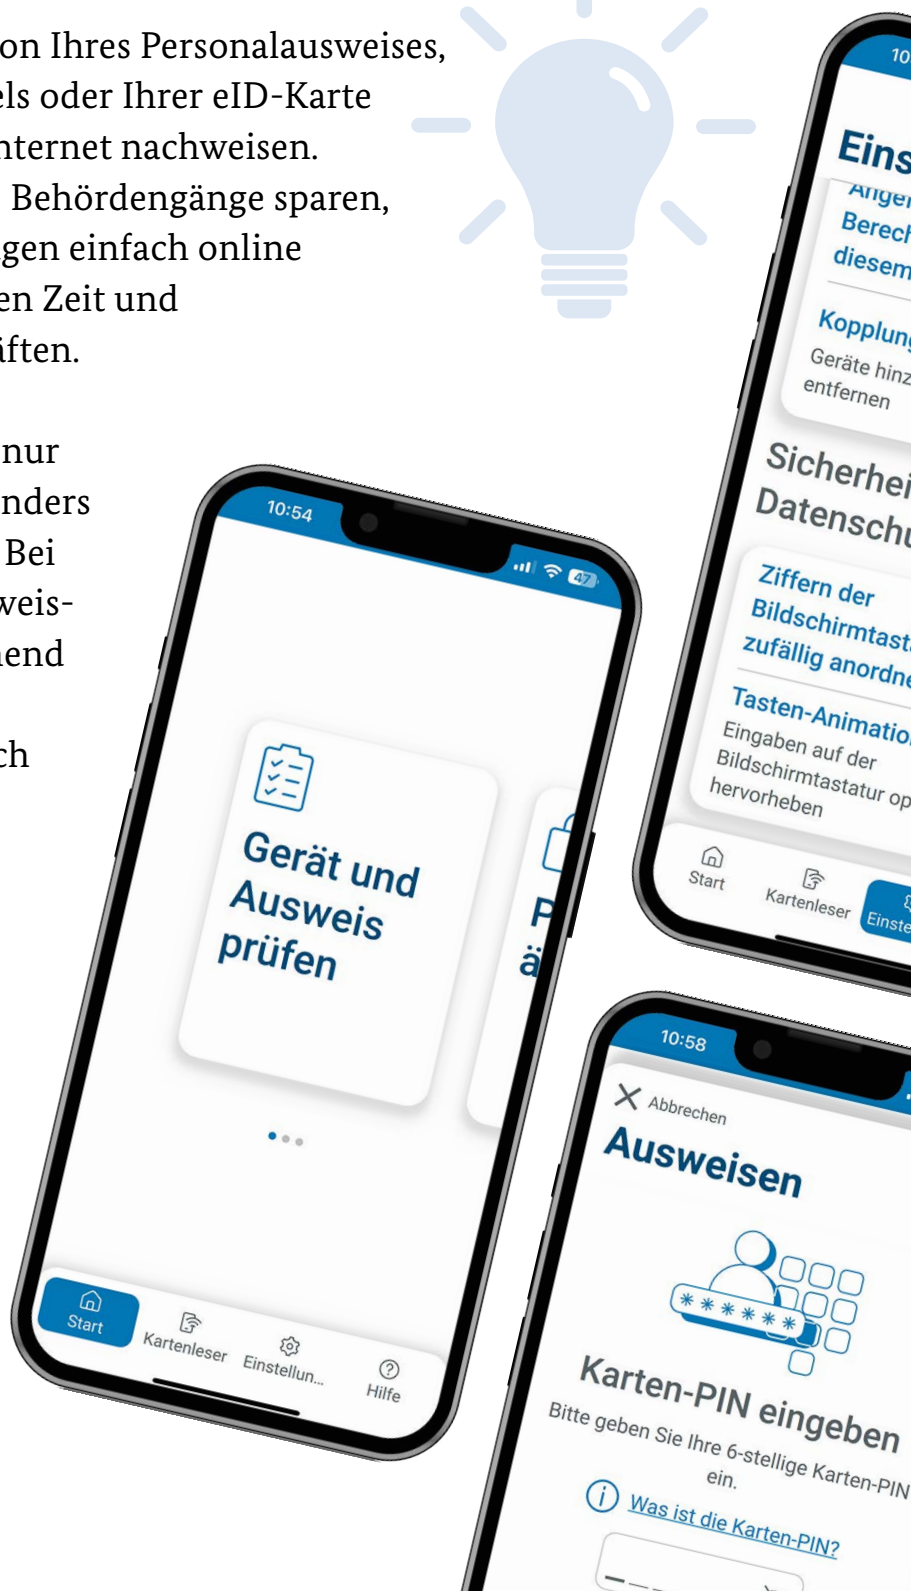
on Ihres Personalausweises, els oder Ihrer eID-Karte nternet nachweisen. Behördengänge sparen, gen einfach online en Zeit und iften.

nur nders Bei weis- end

ch

10:54

47

Gerät und Ausweis prüfen

P ä

Start

Kartenleser

Einstellun...

Hilfe

10

Eins

Anger Berech diesem

Kopplung

Geräte hinz entfernen

Sicherhei Datenschu

Ziffern der Bildschirmtast zufällig anordne

Tasten-Animatio

Eingaben auf der Bildschirmtastatur op hervorheben

Start

Kartenleser

Einste

10:58

Abbrechen

Ausweisen

Karten-PIN eingeben

Bitte geben Sie Ihre 6-stellige Karten-PIN ein.

Was ist die Karten-PIN?